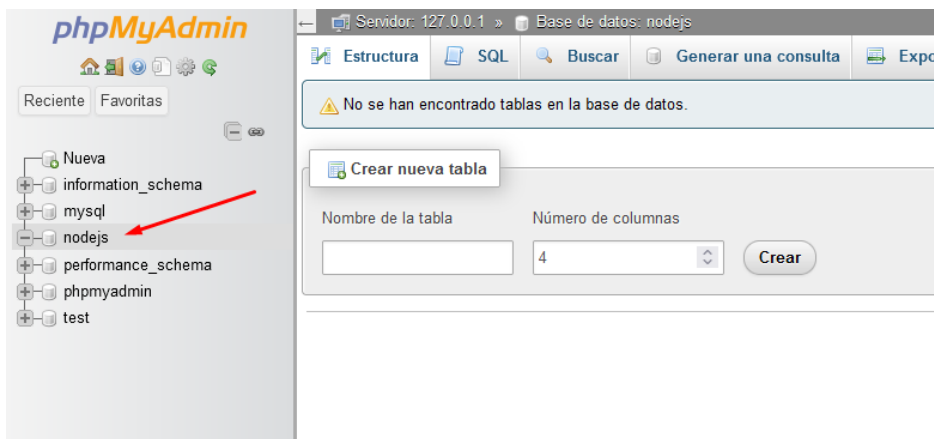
phpMyAdmin

Reciente Favoritas

Nueva
information_schema
mysql
nodejs
performance_schema
phpmyadmin
test

Servidor: 127.0.0.1 » Base de datos: nodejs

Estructura SQL Buscar Generar una consulta Expo

No se han encontrado tablas en la base de datos.

Crear nueva tabla

Nombre de la tabla

Número de columnas

4

Crear